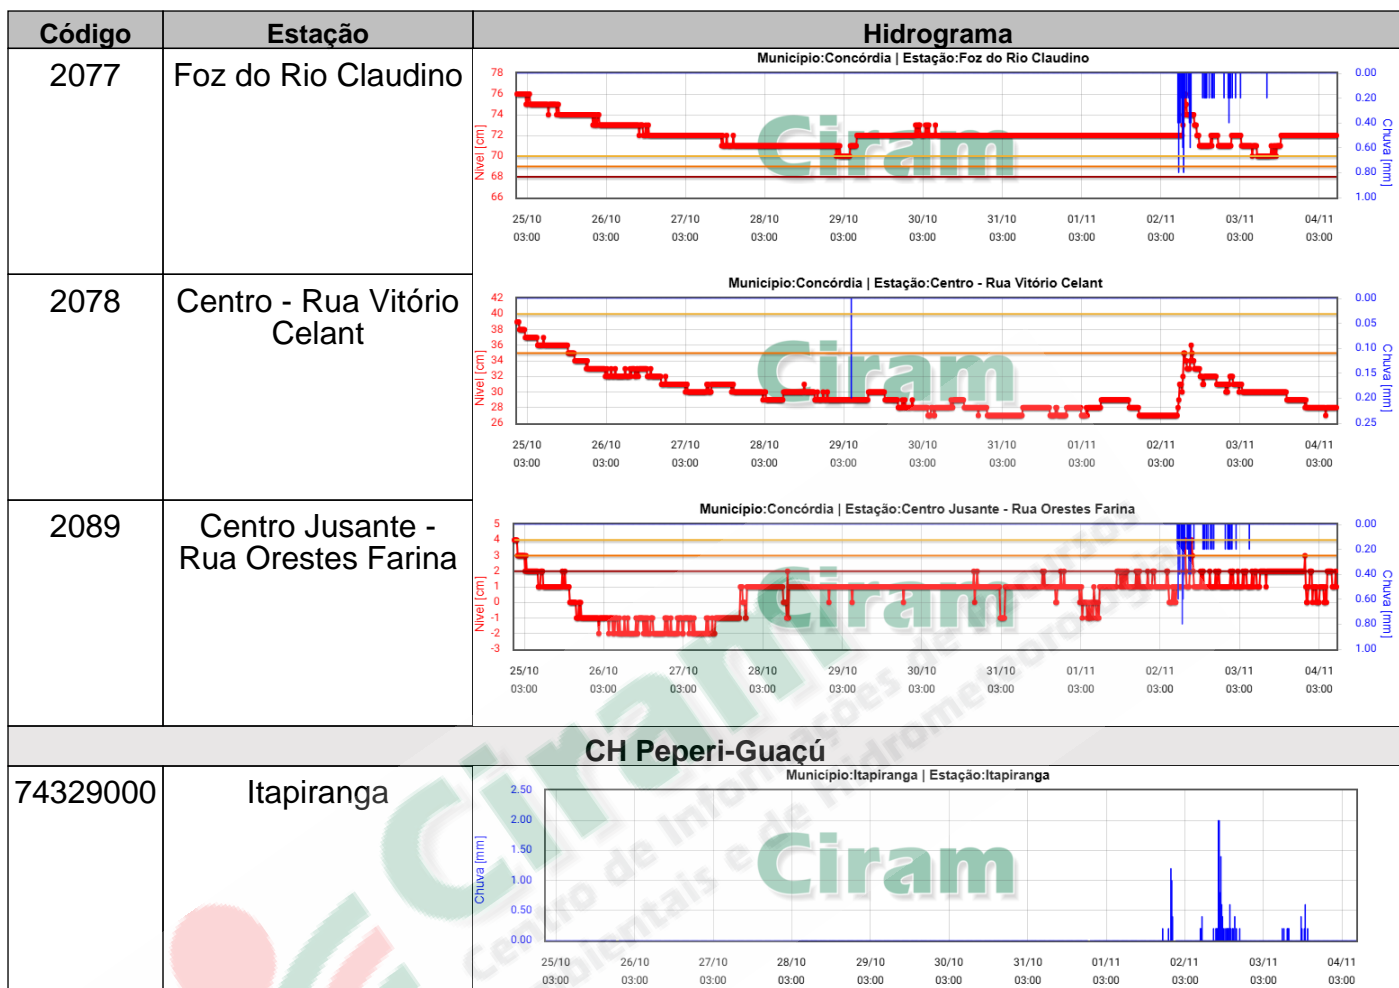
| Código | Estação | Hidrograma |
|---|---|---|
| 2077 | Foz do Rio Claudino | Município:Concórdia \| Estação:Foz do Rio Claudino |
| 2078 | Centro - Rua Vitório Celant | Município:Concórdia \| Estação:Centro - Rua Vitório Celant |
| 2089 | Centro Jusante - Rua Orestes Farina | Município:Concórdia \| Estação:Centro Jusante - Rua Orestes Farina |

Município:Concórdia | Estação:Foz do Rio Claudino

Nível [cm]: 78, 76, 74, 72, 70, 68, 66
Chuva [mm]: 0.00, 0.20, 0.40, 0.60, 0.80, 1.00
25/10 03:00, 26/10 03:00, 27/10 03:00, 28/10 03:00, 29/10 03:00, 30/10 03:00, 31/10 03:00, 01/11 03:00, 02/11 03:00, 03/11 03:00, 04/11 03:00

Ciram

Município:Concórdia | Estação:Centro - Rua Vitório Celant

Nível [cm]: 42, 40, 38, 36, 34, 32, 30, 28, 26
Chuva [mm]: 0.00, 0.05, 0.10, 0.15, 0.20, 0.25
25/10 03:00, 26/10 03:00, 27/10 03:00, 28/10 03:00, 29/10 03:00, 30/10 03:00, 31/10 03:00, 01/11 03:00, 02/11 03:00, 03/11 03:00, 04/11 03:00

Ciram

Município:Concórdia | Estação:Centro Jusante - Rua Orestes Farina

Nível [cm]: 5, 4, 3, 2, 1, 0, -1, -2, -3
Chuva [mm]: 0.00, 0.20, 0.40, 0.60, 0.80, 1.00
25/10 03:00, 26/10 03:00, 27/10 03:00, 28/10 03:00, 29/10 03:00, 30/10 03:00, 31/10 03:00, 01/11 03:00, 02/11 03:00, 03/11 03:00, 04/11 03:00

Ciram

CH Peperi-Guaçú

| 74329000 | Itapiranga | Município:Itapiranga \| Estação:Itapiranga |
|---|---|---|

Chuva [mm]: 2.50, 2.00, 1.50, 1.00, 0.50, 0.00
25/10 03:00, 26/10 03:00, 27/10 03:00, 28/10 03:00, 29/10 03:00, 30/10 03:00, 31/10 03:00, 01/11 03:00, 02/11 03:00, 03/11 03:00, 04/11 03:00

Ciram

Ciram Centro de Informações de Recursos Ambientais e de Hidrometeorologia